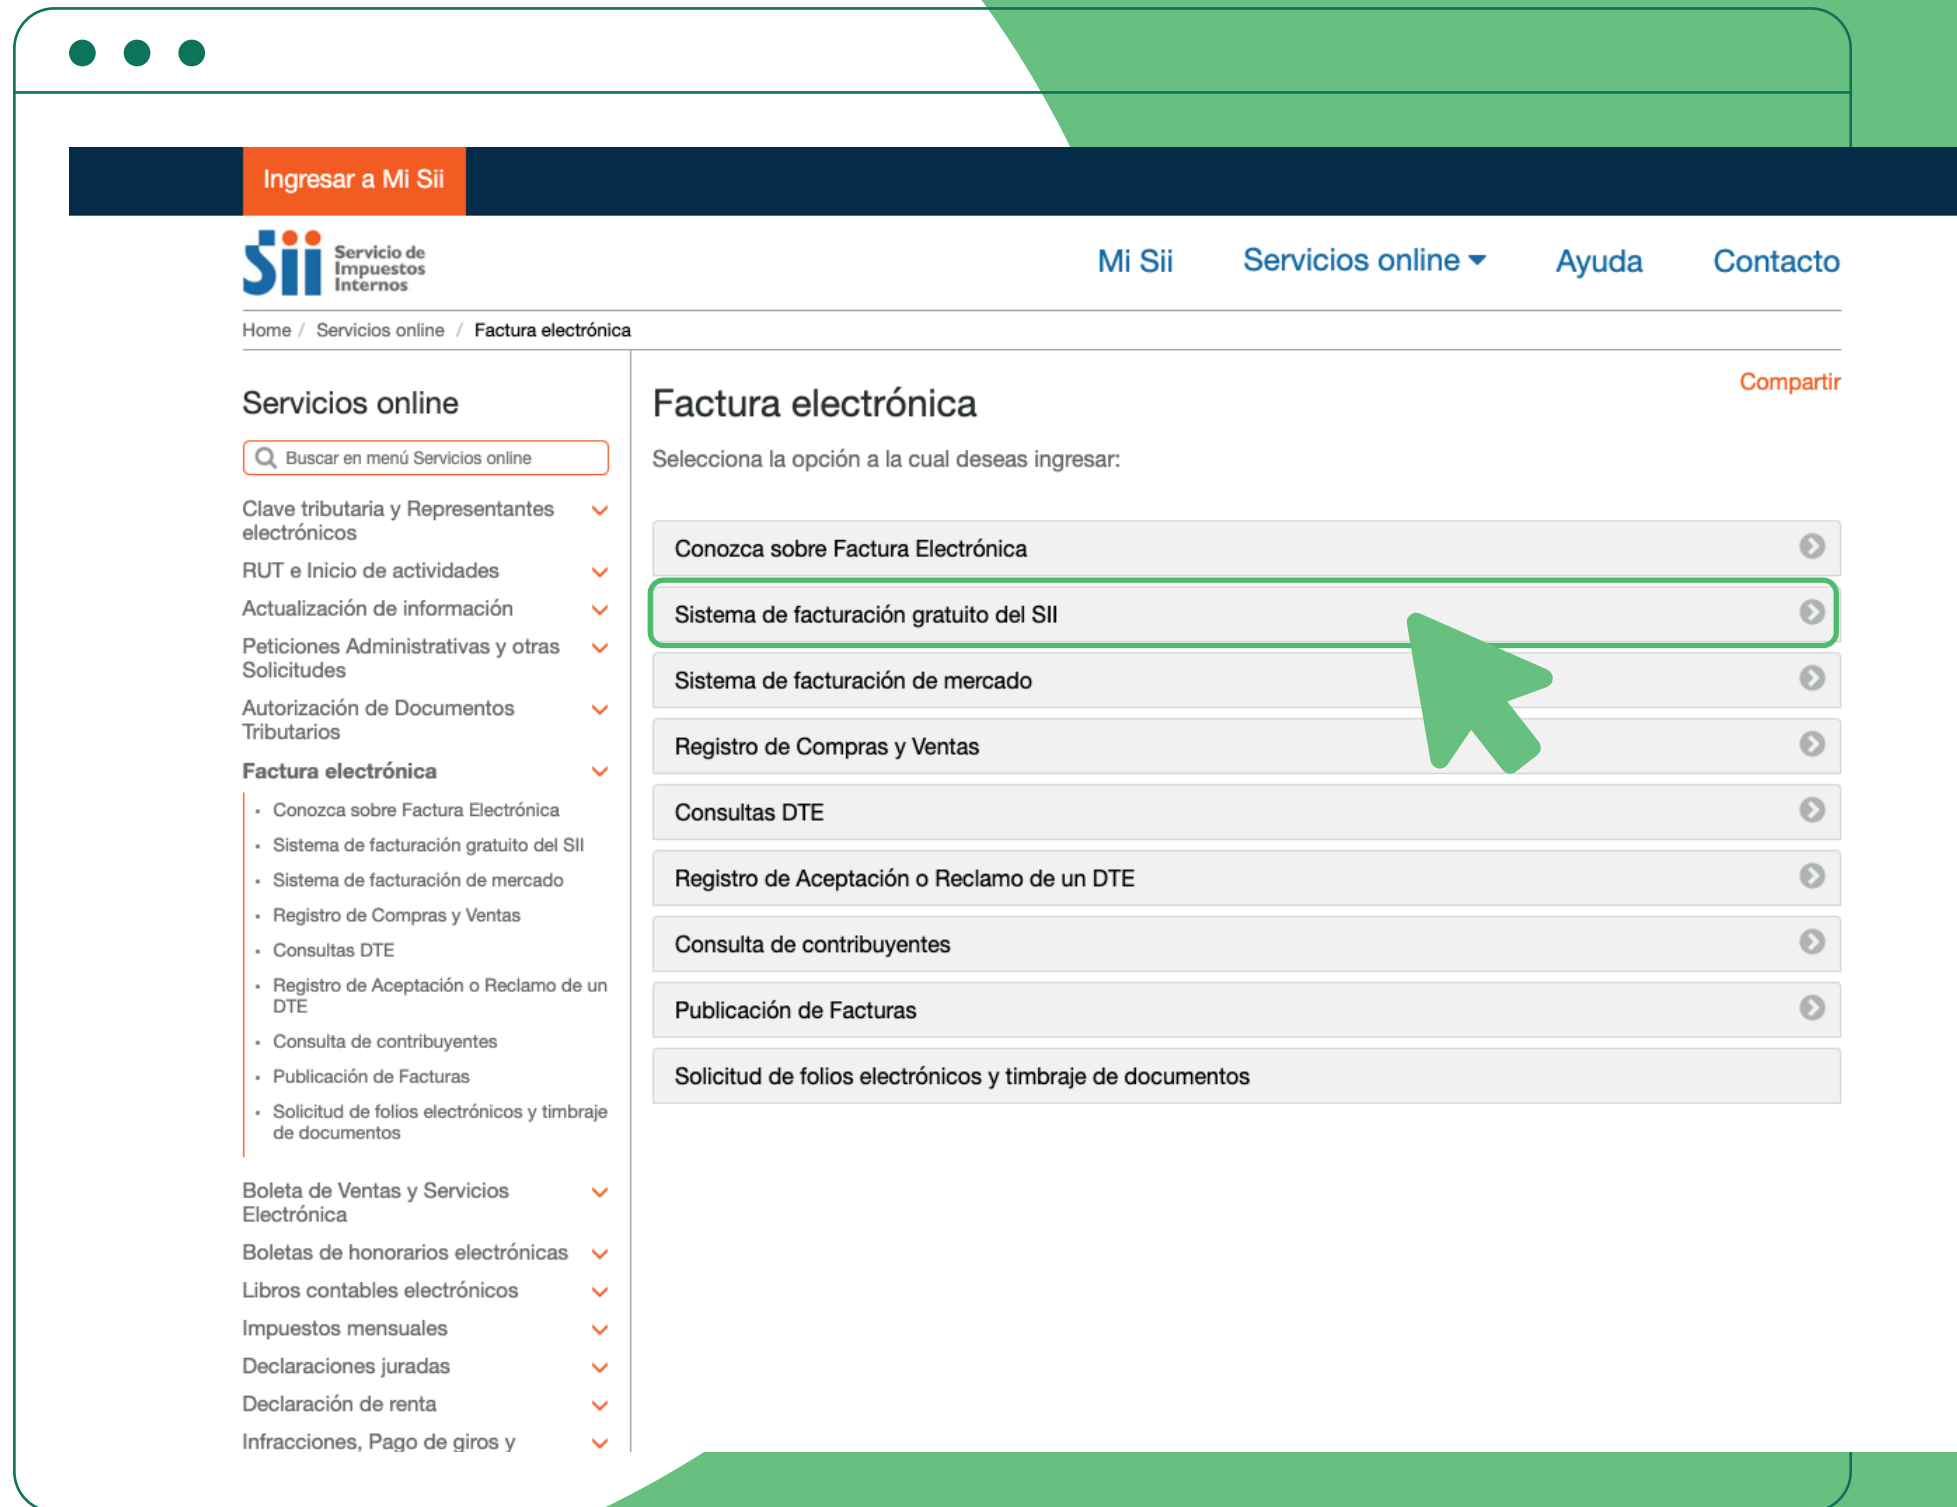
Ingresar a Mi Sii

Sii Servicio de Impuestos Internos

Mi Sii Servicios online Ayuda Contacto

Home / Servicios online / Factura electrónica

Servicios online

Buscar en menú Servicios online

Clave tributaria y Representantes electrónicos

RUT e Inicio de actividades

Actualización de información

Peticiones Administrativas y otras Solicitudes

Autorización de Documentos Tributarios

Factura electrónica

- Conozca sobre Factura Electrónica
- Sistema de facturación gratuito del SII
- Sistema de facturación de mercado
- Registro de Compras y Ventas
- Consultas DTE
- Registro de Aceptación o Reclamo de un DTE
- Consulta de contribuyentes
- Publicación de Facturas
- Solicitud de folios electrónicos y timbraje de documentos

Boleta de Ventas y Servicios Electrónica

Boletas de honorarios electrónicas

Libros contables electrónicos

Impuestos mensuales

Declaraciones juradas

Declaración de renta

Infracciones, Pago de giros y

Compartir

Factura electrónica

Selecciona la opción a la cual deseas ingresar:

Conozca sobre Factura Electrónica

Sistema de facturación gratuito del SII

Sistema de facturación de mercado

Registro de Compras y Ventas

Consultas DTE

Registro de Aceptación o Reclamo de un DTE

Consulta de contribuyentes

Publicación de Facturas

Solicitud de folios electrónicos y timbraje de documentos